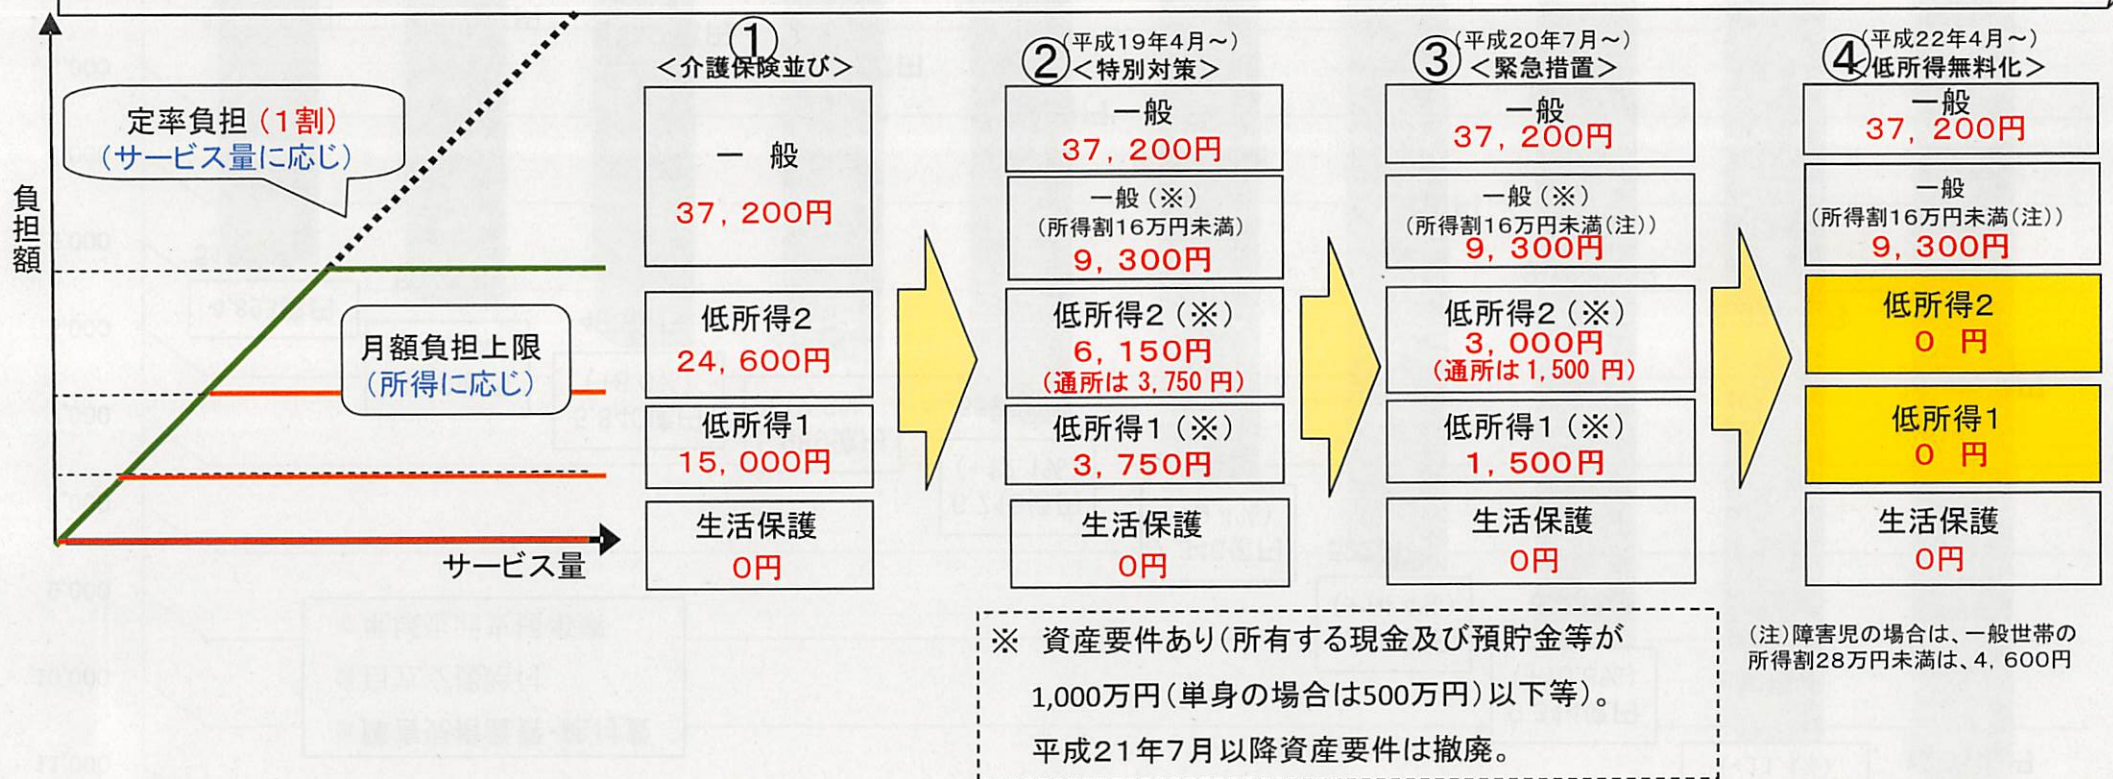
定率負担（1割）
（サービス量に応じ）

負担額

月額負担上限
（所得に応じ）

サービス量

①
＜介護保険並び＞

| 一　般 37，200円 |
|---|
| 低所得2 24，600円 |
| 低所得1 15，000円 |
| 生活保護 0円 |

②（平成19年4月～）
＜特別対策＞

| 一般 37，200円 |
|---|
| 一般（※）（所得割16万円未満） 9，300円 |
| 低所得2（※） 6，150円 （通所は 3，750 円） |
| 低所得1（※） 3，750円 |
| 生活保護 0円 |

③（平成20年7月～）
＜緊急措置＞

| 一般 37，200円 |
|---|
| 一般（※）（所得割16万円未満（注）） 9，300円 |
| 低所得2（※） 3，000円 （通所は 1，500 円） |
| 低所得1（※） 1，500円 |
| 生活保護 0円 |

④（平成22年4月～）
＜低所得無料化＞

| 一般 37，200円 |
|---|
| 一般（所得割16万円未満（注）） 9，300円 |
| 低所得2 0 円 |
| 低所得1 0 円 |
| 生活保護 0円 |

※ 資産要件あり（所有する現金及び預貯金等が1,000万円（単身の場合は500万円）以下等）。
平成21年7月以降資産要件は撤廃。

（注）障害児の場合は、一般世帯の所得割28万円未満は、4，600円